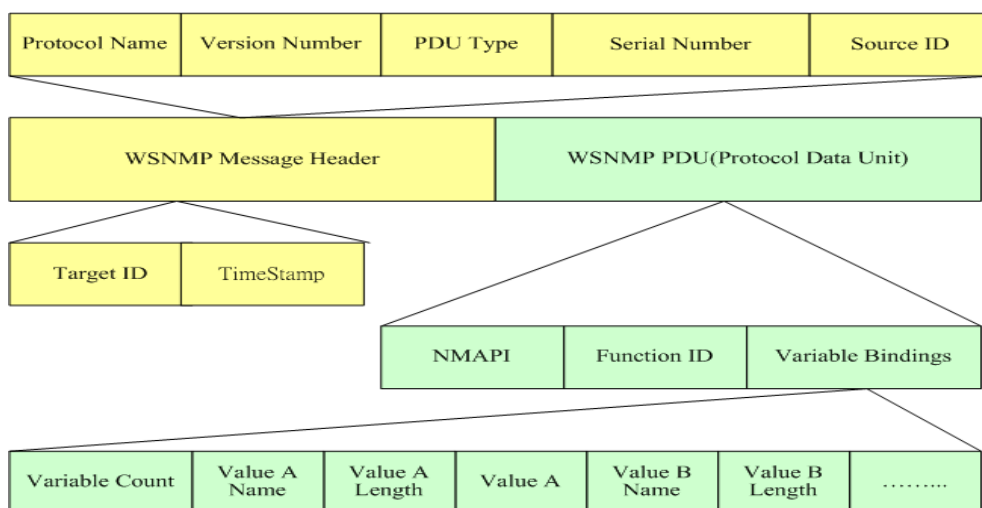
| Protocol Name | Version Number | PDU Type | Serial Number | Source ID |
|---|---|---|---|---|

| WSNMP Message Header | WSNMP PDU(Protocol Data Unit) |
|---|---|

| Target ID | TimeStamp |
|---|---|

| NMAPI | Function ID | Variable Bindings |
|---|---|---|

| Variable Count | Value A Name | Value A Length | Value A | Value B Name | Value B Length | ……... |
|---|---|---|---|---|---|---|